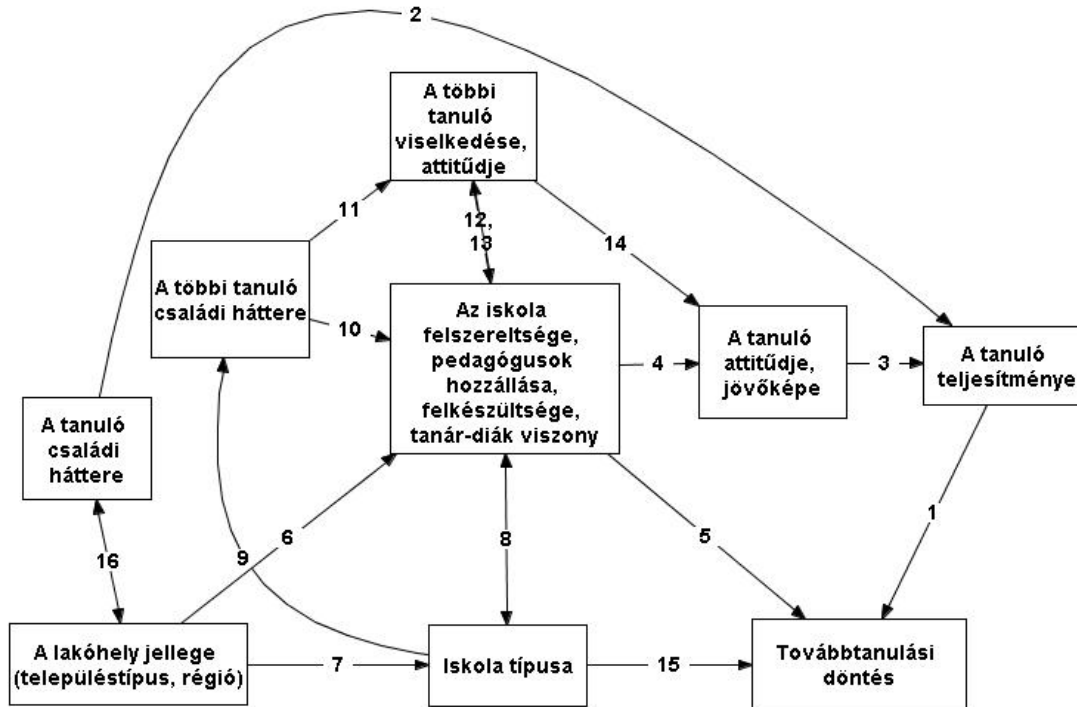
2

A többi tanuló viselkedése, attitűdje

11

12, 13

14

A többi tanuló családi háttere

10

Az iskola felszereltsége, pedagógusok hozzállása, felkészültsége, tanár-diák viszony

4

A tanuló attitűdje, jövőképe

3

A tanuló teljesítménye

A tanuló családi háttere

16

9

6

8

5

1

A lakóhely jellege (településtípus, régió)

7

Iskola típusa

15

Továbbtanulási döntés